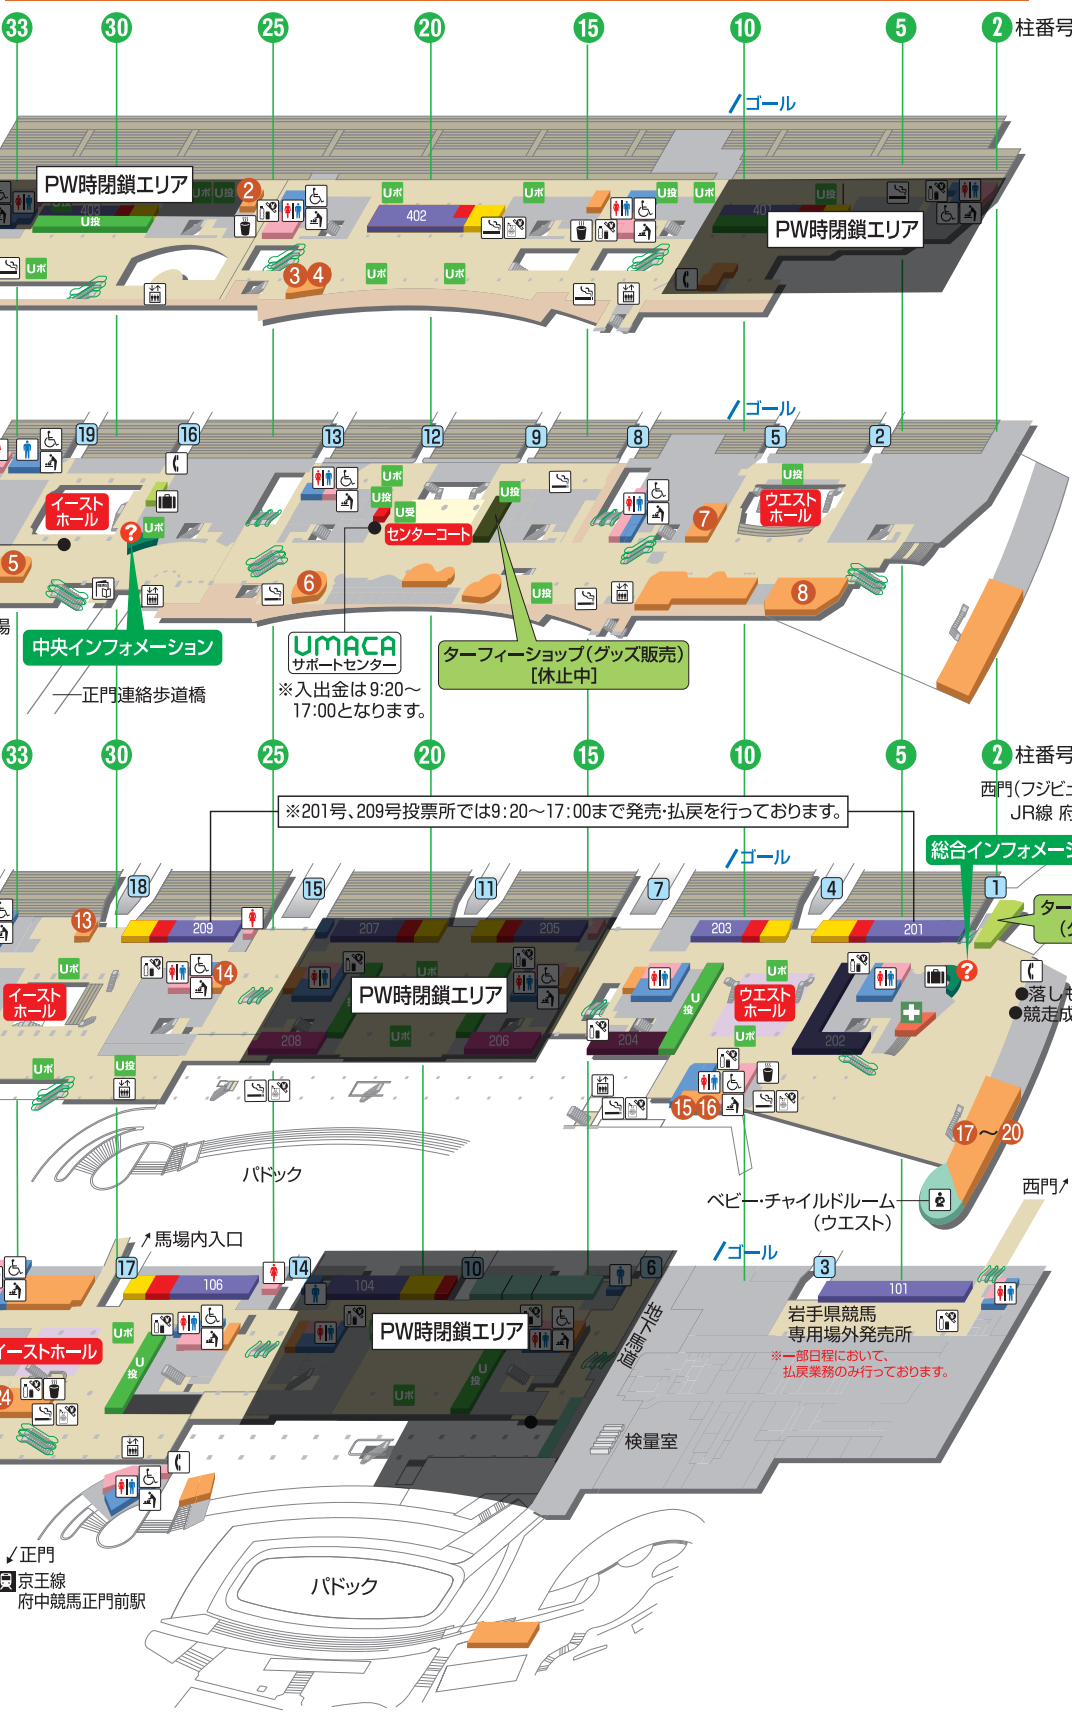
33 30 25 20 15 10 5 2 柱番号

ゴール

PW時閉鎖エリア
Uボ U投 2
403
U投
Uボ
402
Uボ
Uボ
U投
Uボ
U投
401
PW時閉鎖エリア
Uボ
3 4
Uボ
Uボ

ゴール

19 16 13 12 9 8 5 2
Uボ
U投
イースト ホール
Uボ
U投
U受
U投
センターコート
7
ウエスト ホール
5
6
U投
8
中央インフォメーション
UMACA サポートセンター
※入出金は9:20～17:00となります。
ターフィーショップ（グッズ販売）［休止中］
正門連絡歩道橋

33 30 25 20 15 10 5 2 柱番号
西門（フジビュ
JR線 府
※201号、209号投票所では9:20～17:00まで発売・払戻を行っております。
ゴール
総合インフォメー
18 15 11 7 4 1
13
209
207
205
203
201
ター
Uボ
14
Uボ
イースト ホール
PW時閉鎖エリア
Uボ
ウエスト ホール
●落し
●競走成
208
206
Uボ
204
202
Uボ
U投
15 16
17～20
パドック
西門
ベビー・チャイルドルーム（ウエスト）
馬場内入口
ゴール
17 14 10 6 3
106
104
101
イーストホール
Uボ
U投
PW時閉鎖エリア
U投
Uボ
地下馬道
岩手県競馬 専用場外発売所
※一部日程において、払戻業務のみ行っております。
24
検量室
正門
京王線 府中競馬正門前駅
パドック